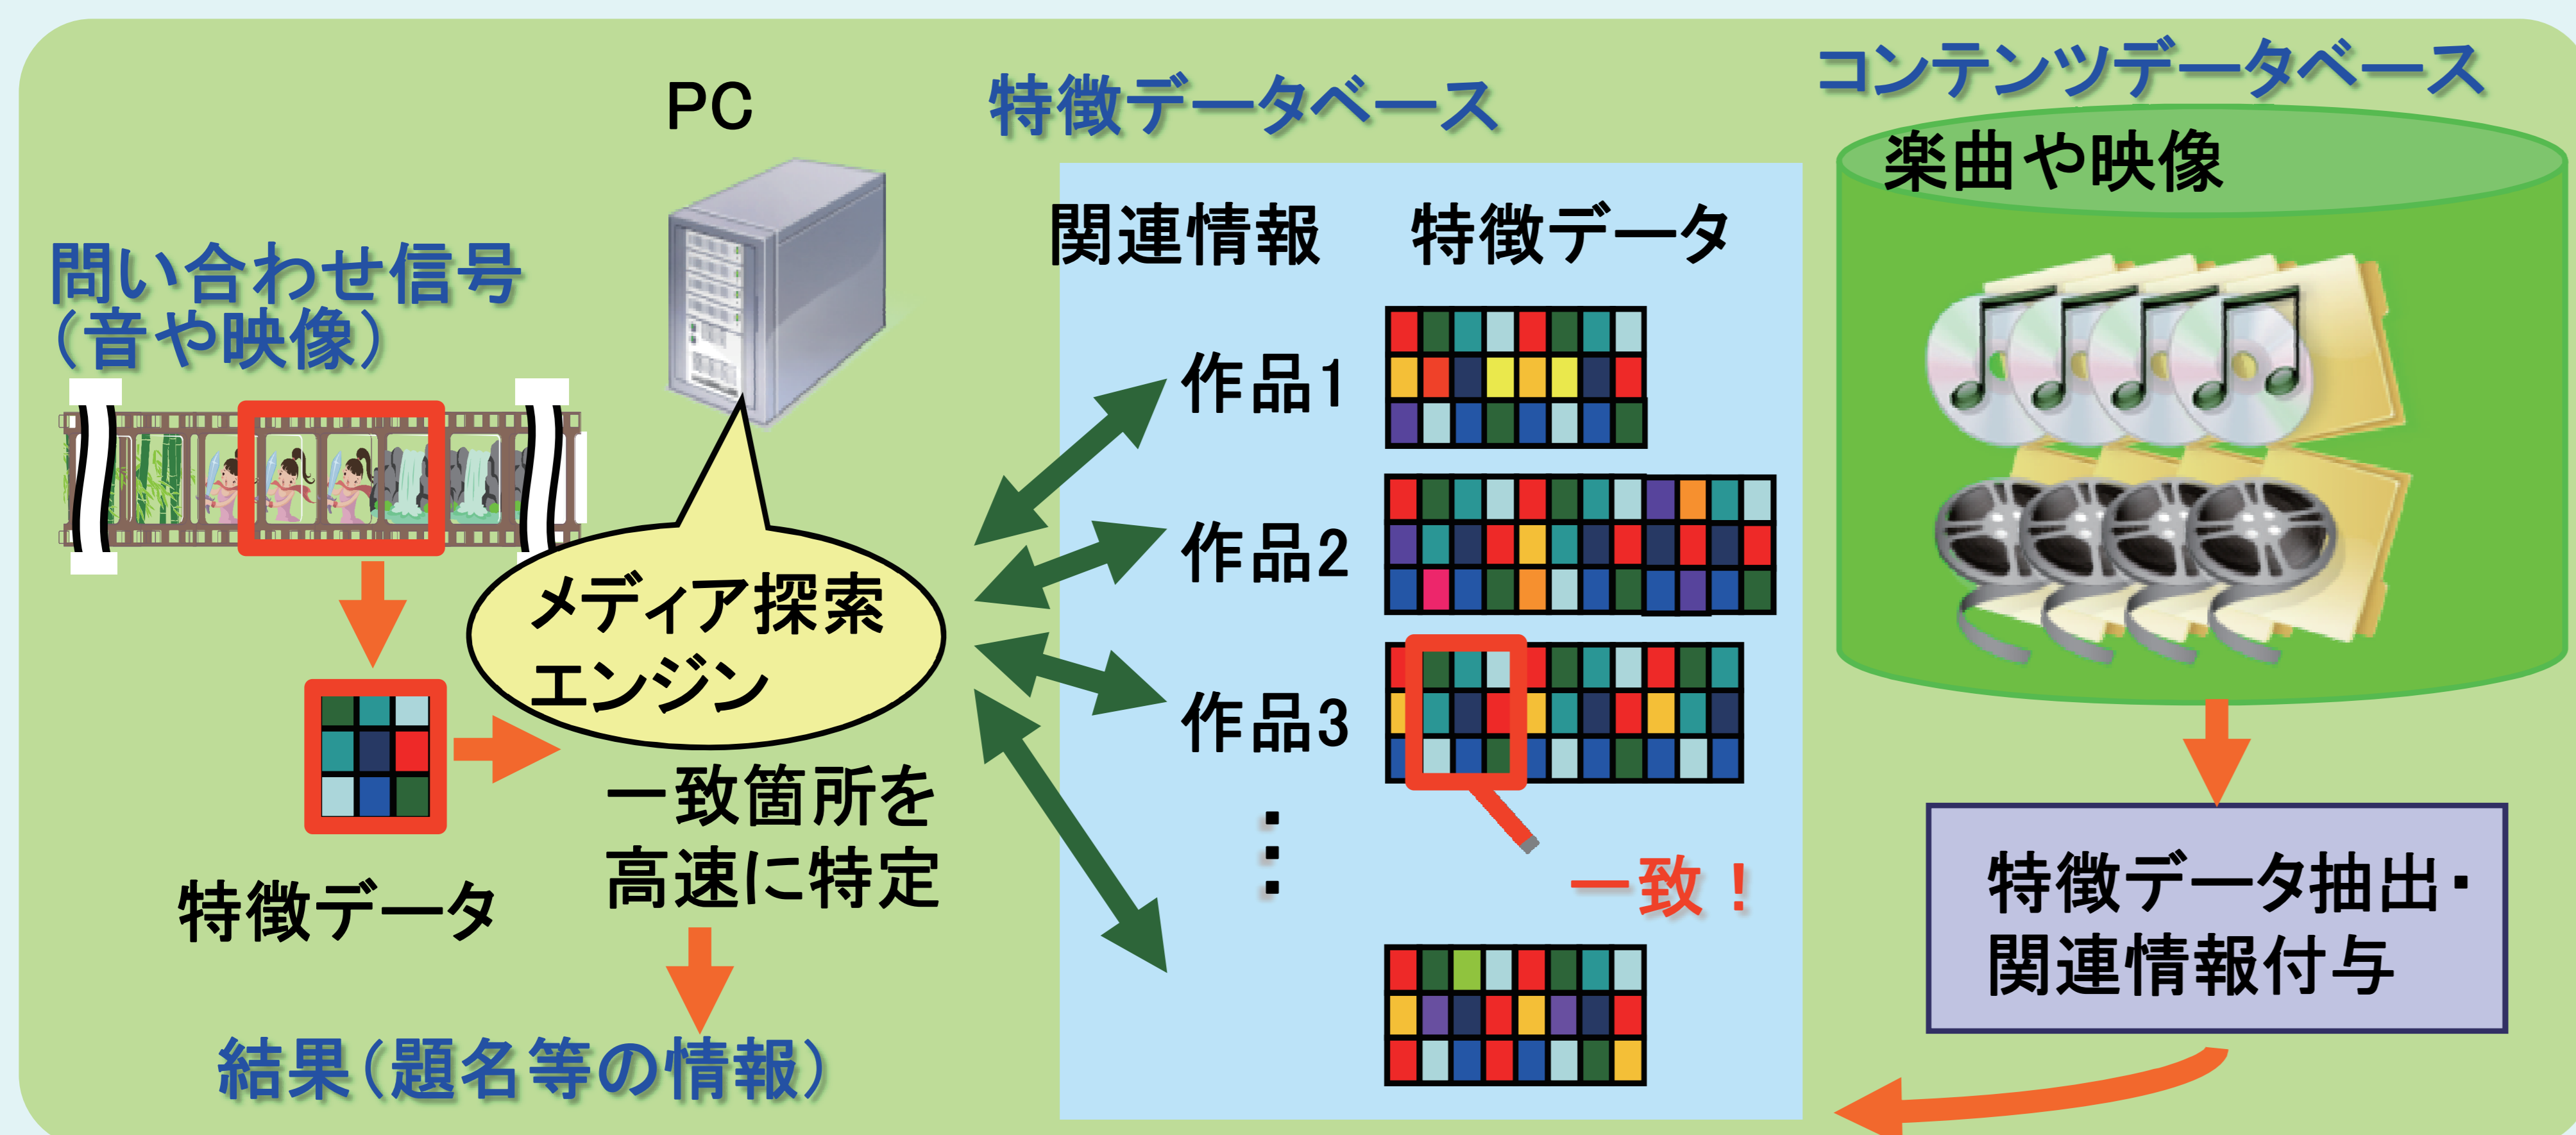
PC

特徴データベース

コンテンツデータベース

楽曲や映像

問い合わせ信号
（音や映像）

関連情報　特徴データ

作品1

作品2

作品3

⋮

一致！

メディア探索
エンジン

一致箇所を
高速に特定

特徴データ

結果（題名等の情報）

特徴データ抽出・
関連情報付与